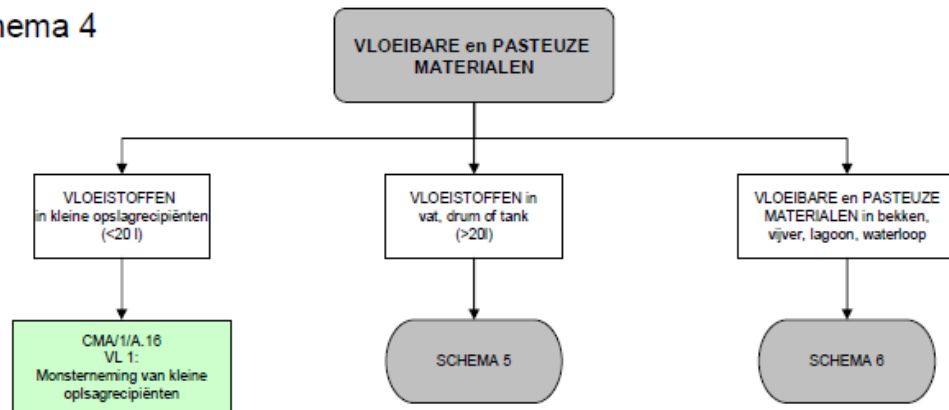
hema 4

VLOEIBARE en PASTEUZE MATERIALEN

VLOEISTOFFEN in kleine opslagrecipiënten (<20 l)

VLOEISTOFFEN in vat, drum of tank (>20l)

VLOEIBARE en PASTEUZE MATERIALEN in bekken, vijver, lagoon, waterloop

CMA/1/A.16 VL 1: Monsterneming van kleine opslagrecipiënten

SCHEMA 5

SCHEMA 6